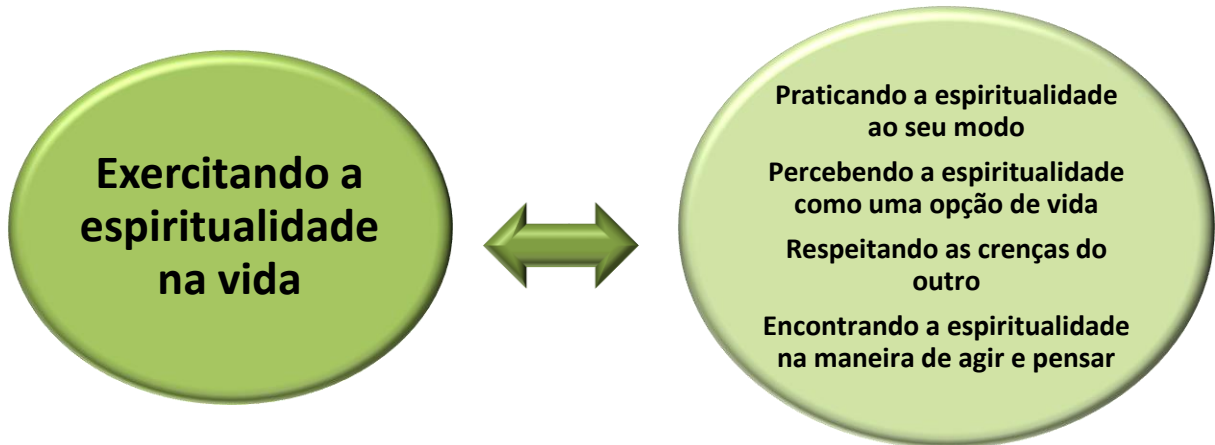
Exercitando a espiritualidade na vida

Praticando a espiritualidade ao seu modo

Percebendo a espiritualidade como uma opção de vida

Respeitando as crenças do outro

Encontrando a espiritualidade na maneira de agir e pensar